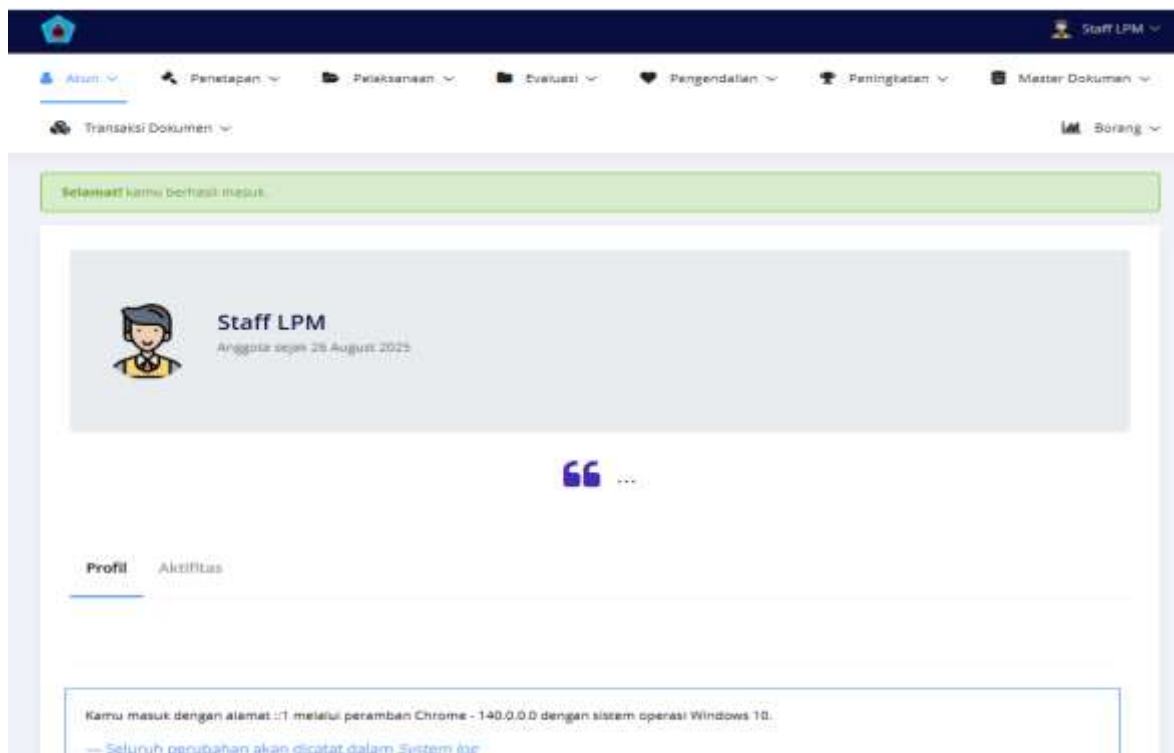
Staff LPM

Akun Penetapan Pelaksanaan Evaluasi Pengendalian Peningkatan Master Dokumen

Transaksi Dokumen

Borang

Selamat! kamu berhasil masuk.

Staff LPM

Anggota sejak 26 August 2025

“ ...

Profil Aktifitas

Kamu masuk dengan alamat ::1 melalui peramban Chrome - 140.0.0.0 dengan sistem operasi Windows 10.

— Seluruh perubahan akan dicatat dalam System log